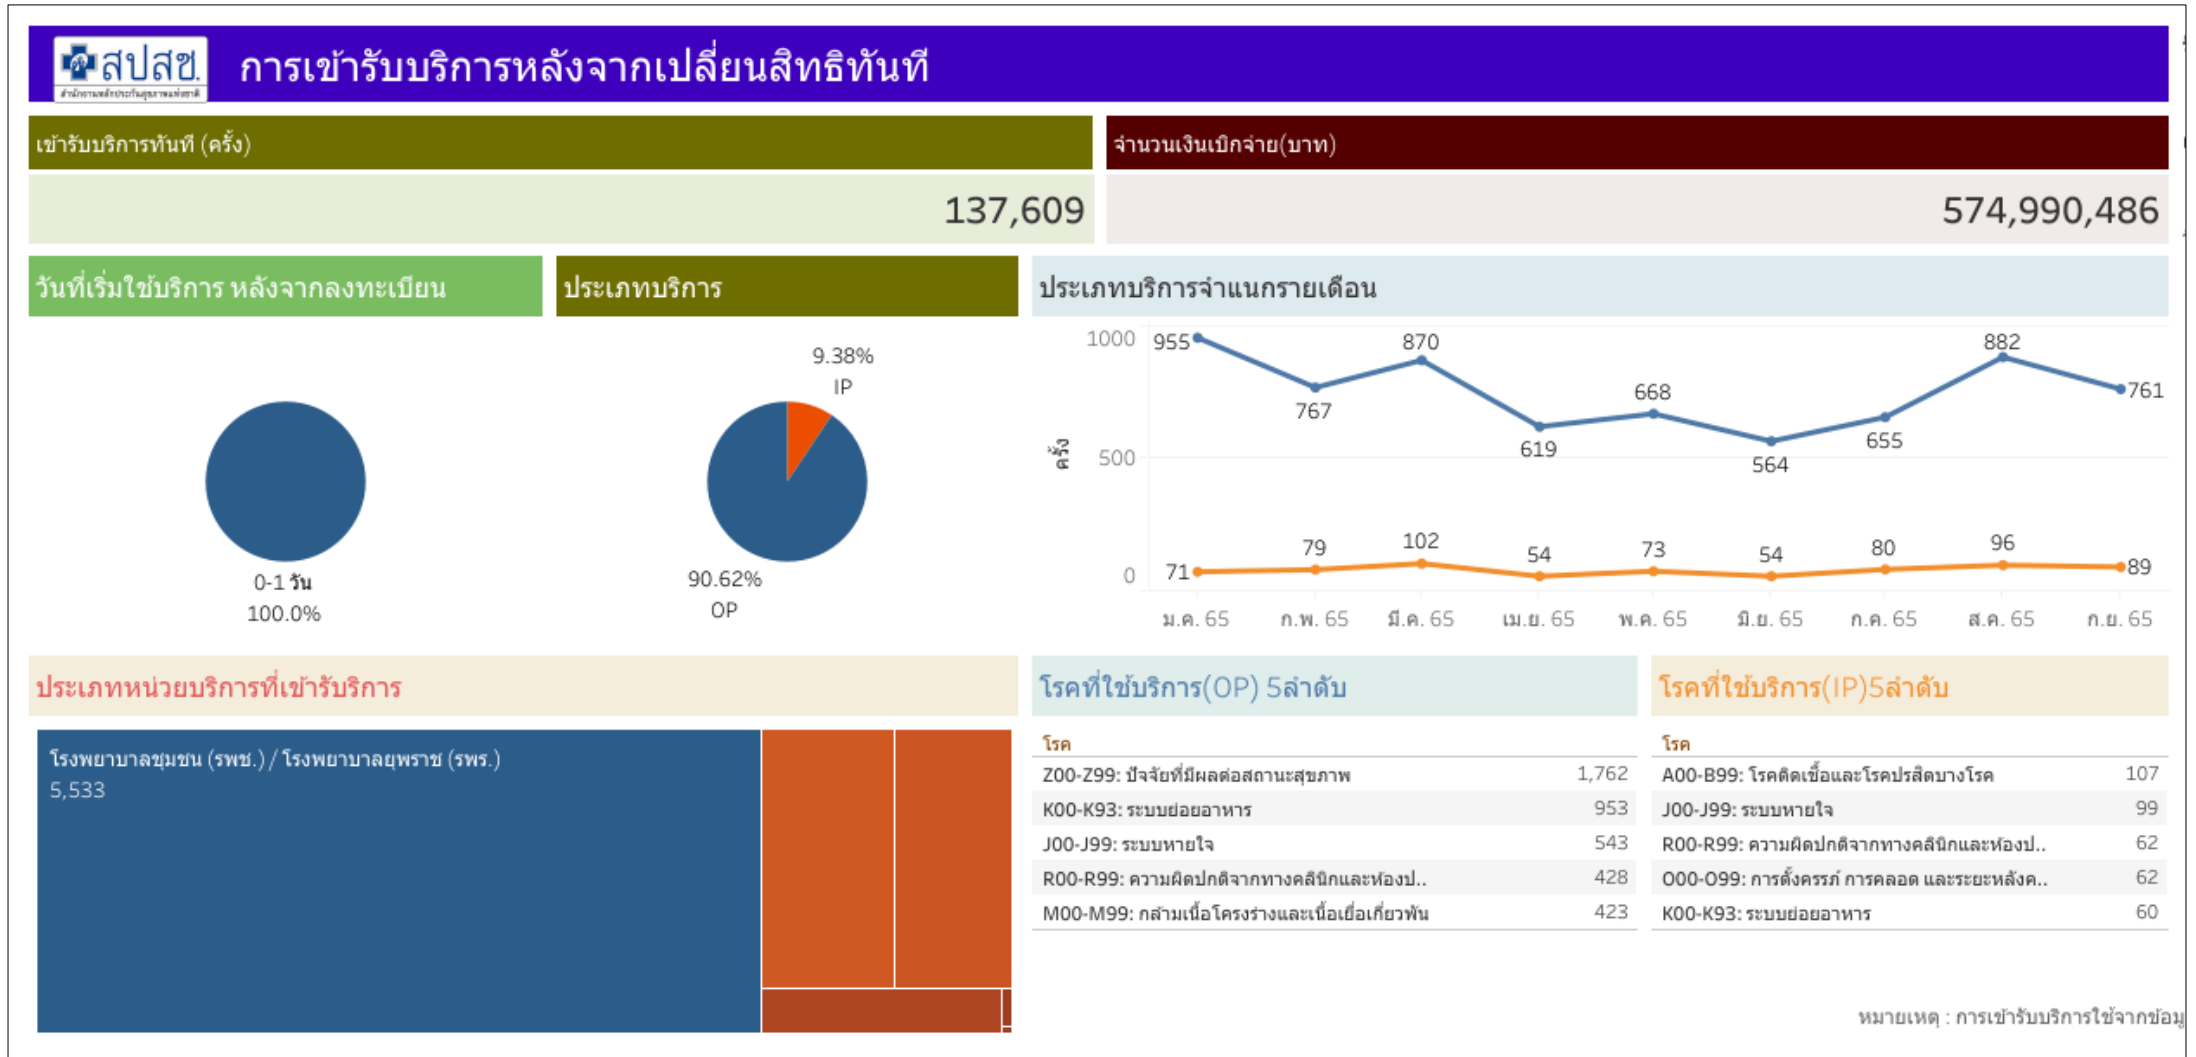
สปสช.
การเข้ารับบริการหลังจากเปลี่ยนสิทธิทันที

เข้ารับบริการทันที (ครั้ง)
137,609

จำนวนเงินเบิกจ่าย(บาท)
574,990,486

วันที่เริ่มใช้บริการ หลังจากลงทะเบียน
0-1 วัน
100.0%

ประเภทบริการ
9.38%
IP
90.62%
OP

ประเภทบริการจำแนกรายเดือน
ครั้ง
1000
500
0
955
767
870
619
668
564
655
882
761
71
79
102
54
73
54
80
96
89
ม.ค. 65
ก.พ. 65
มี.ค. 65
เม.ย. 65
พ.ค. 65
มิ.ย. 65
ก.ค. 65
ส.ค. 65
ก.ย. 65

ประเภทหน่วยบริการที่เข้ารับบริการ
โรงพยาบาลชุมชน (รพช.) / โรงพยาบาลยุพราช (รพร.)
5,533

โรคที่ใช้บริการ(OP) 5ลำดับ

| โรค | |
|---|---|
| Z00-Z99: ปัจจัยที่มีผลต่อสถานะสุขภาพ | 1,762 |
| K00-K93: ระบบย่อยอาหาร | 953 |
| J00-J99: ระบบหายใจ | 543 |
| R00-R99: ความผิดปกติจากทางคลีนิกและห้องป.. | 428 |
| M00-M99: กล้ามเนื้อโครงร่างและเนื้อเยื่อเกี่ยวพัน | 423 |

โรคที่ใช้บริการ(IP)5ลำดับ

| โรค | |
|---|---|
| A00-B99: โรคติดเชื้อและโรคปรสิตบางโรค | 107 |
| J00-J99: ระบบหายใจ | 99 |
| R00-R99: ความผิดปกติจากทางคลีนิกและห้องป.. | 62 |
| O00-O99: การตั้งครรภ์ การคลอด และระยะหลังค.. | 62 |
| K00-K93: ระบบย่อยอาหาร | 60 |

หมายเหตุ : การเข้ารับบริการใช้จากข้อมู